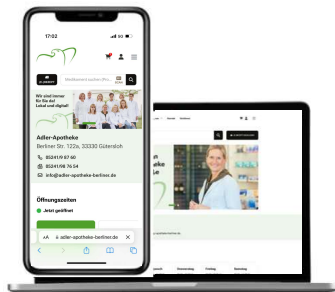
17:02

Medikament suchen (Nr....

Wir sind immer für Sie da! Lokal und digital!

Adler-Apotheke

Berliner Str. 122a, 33330 Gütersloh

05241 9 87 60

05241 98 76 54

info@adler-apotheke-berliner.de

Öffnungszeiten

Jetzt geöffnet

AA adler-apotheke-berliner.de

Donnerstag

Freitag

Samstag